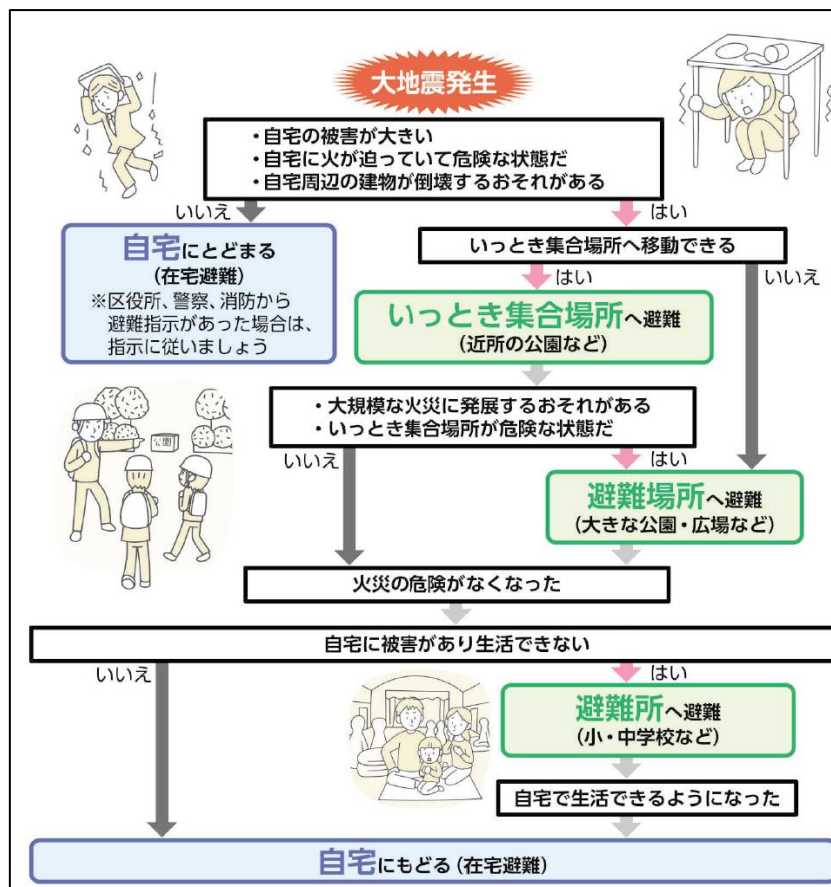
大地震発生

・自宅の被害が大きい
・自宅に火が迫っていて危険な状態だ
・自宅周辺の建物が倒壊するおそれがある

いいえ

はい

自宅にとどまる
(在宅避難)
※区役所、警察、消防から避難指示があった場合は、指示に従いましょう

いっとき集合場所へ移動できる

はい

いいえ

いっとき集合場所へ避難
(近所の公園など)

公園

・大規模な火災に発展するおそれがある
・いっとき集合場所が危険な状態だ

いいえ

はい

避難場所へ避難
(大きな公園・広場など)

火災の危険がなくなった

自宅に被害があり生活できない

いいえ

はい

避難所へ避難
(小・中学校など)

自宅で生活できるようになった

自宅にもどる(在宅避難)